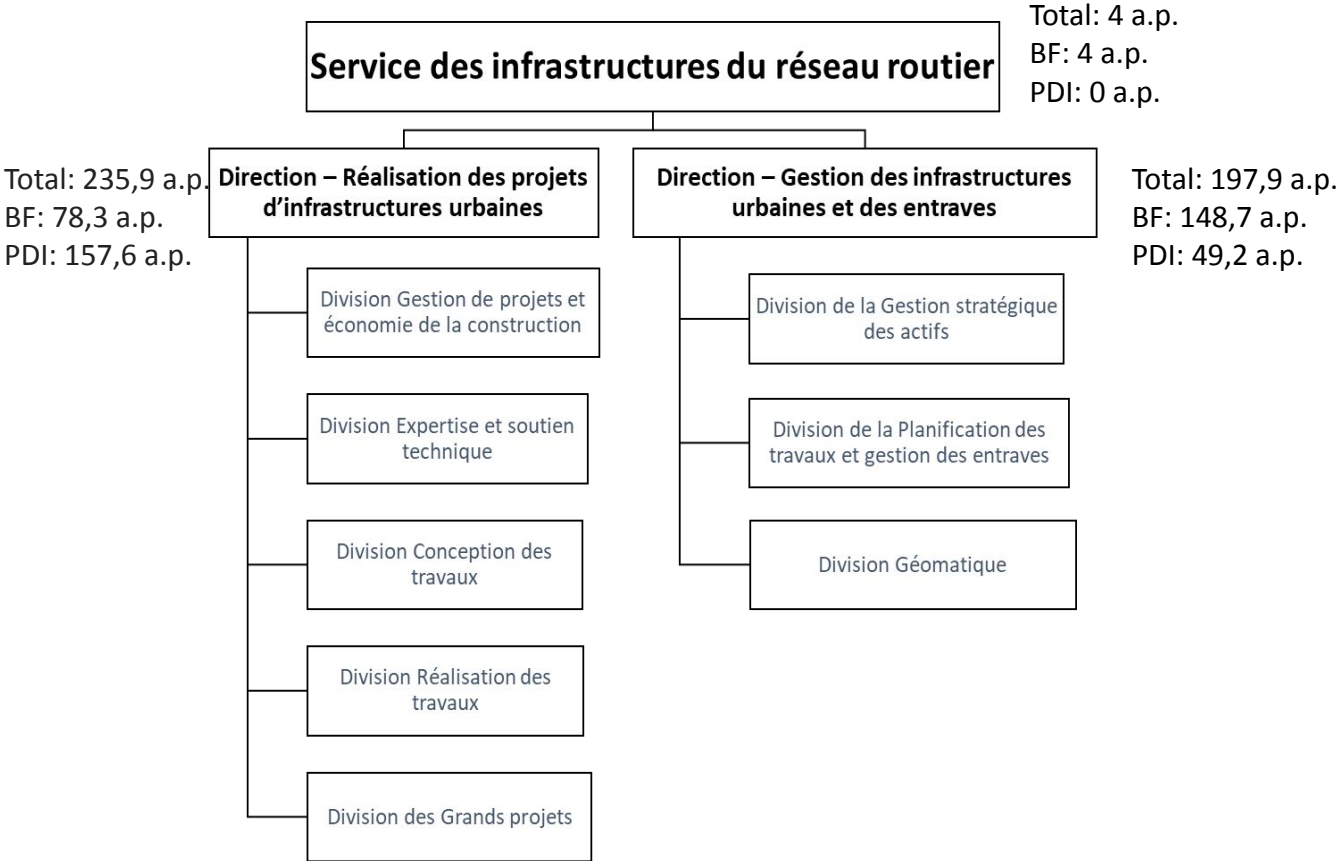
Service des infrastructures du réseau routier

Total: 4 a.p.
BF: 4 a.p.
PDI: 0 a.p.

Total: 235,9 a.p.
BF: 78,3 a.p.
PDI: 157,6 a.p.

Direction – Réalisation des projets d'infrastructures urbaines

Division Gestion de projets et économie de la construction

Division Expertise et soutien technique

Division Conception des travaux

Division Réalisation des travaux

Division des Grands projets

Direction – Gestion des infrastructures urbaines et des entraves

Total: 197,9 a.p.
BF: 148,7 a.p.
PDI: 49,2 a.p.

Division de la Gestion stratégique des actifs

Division de la Planification des travaux et gestion des entraves

Division Géomatique